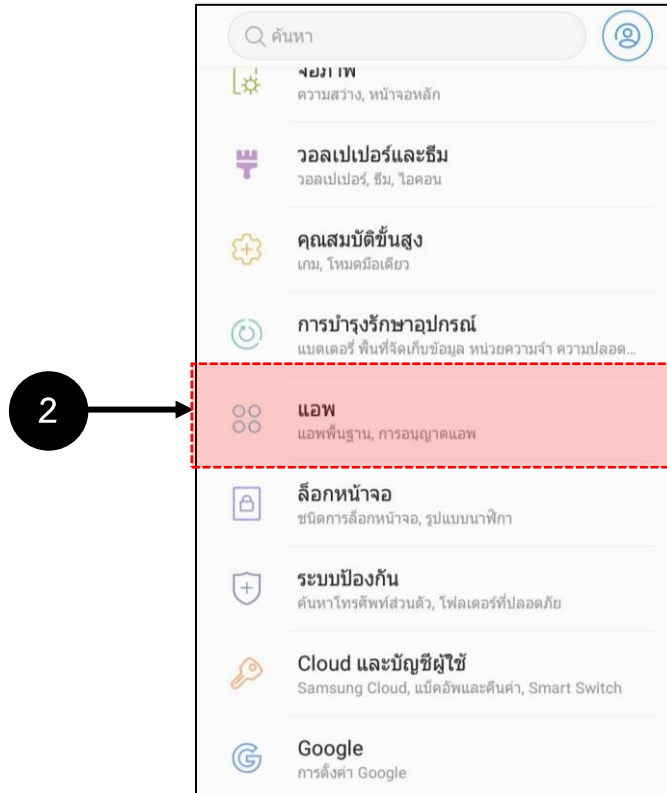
ค้นหา

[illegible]
ความสว่าง, หน้าจอหลัก

วอลเปเปอร์และธีม
วอลเปเปอร์, ธีม, ไอคอน

คุณสมบัติขั้นสูง
เกม, โหมดมือเดียว

การบำรุงรักษาอุปกรณ์
แบตเตอรี่ พื้นที่จัดเก็บข้อมูล หน่วยความจำ ความปลอด...

2

แอพ
แอพพื้นฐาน, การอนุญาตแอพ

ล็อกหน้าจอ
ชนิดการล็อกหน้าจอ, รูปแบบนาฬิกา

ระบบป้องกัน
ค้นหาโทรศัพท์ส่วนตัว, โฟลเดอร์ที่ปลอดภัย

Cloud และบัญชีผู้ใช้
Samsung Cloud, แบ็คอัพและคืนค่า, Smart Switch

Google
การตั้งค่า Google